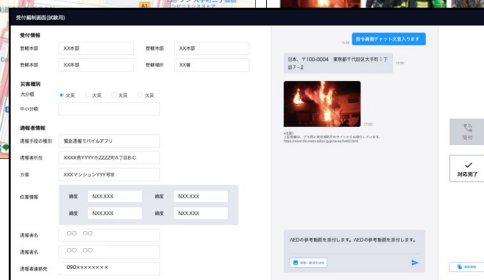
受付票印刷画面(試験用)

受付情報

管轄本部 XX本部 管轄本部 XX本部

管轄本部 XX本部 管轄場所 XX署

災害種別

大分類 ● 火災 ○ 火災 ○ 火災 ○ 火災

中分類

通報者情報

通報手段の種別 緊急通報アプリ

通報者住所 XXXX県YYYY市ZZZZ町A丁目B-C

方書 XXXマンションYYY号室

位置情報 緯度 NNN.XXX 緯度 NNN.XXX

経度 NNN.XXX 経度 NNN.XXX

通報者名 ○○ ○○

通報者名 ○○ ○○

通報者連絡先 090-××××-××××

新今救援チャットに参加します

日本、〒100-0004 東京都千代田区大手町1丁目7-2

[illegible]

AEDの参考動画を送付します。AEDの参考動画を送付します。

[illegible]

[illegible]

対応完了

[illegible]